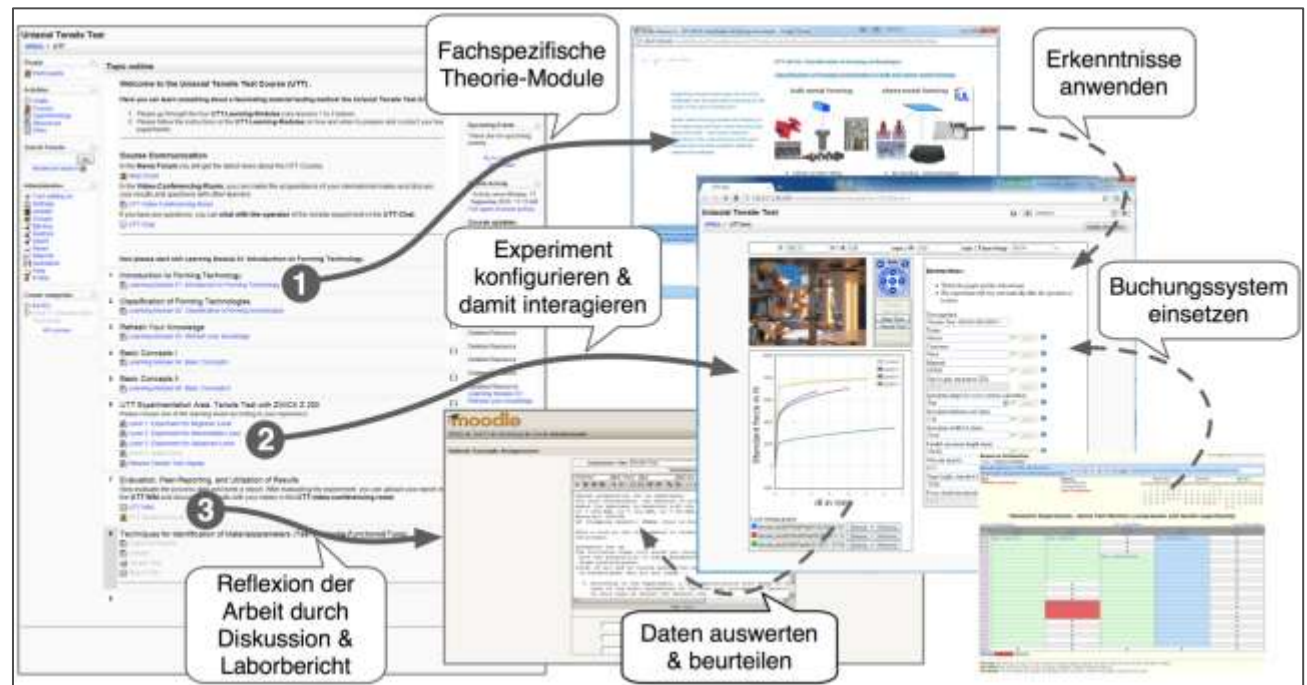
Uniaxial Tensile Test

Topic outline

Welcome to the Uniaxial Tensile Test Course (UTT)

Course Communication

Introduction to Forming Technology

Classification of Forming Technologies

Refresh Your Knowledge

Basic Concepts I

Basic Concepts II

UTT Experimentation Area: Tensile Test with ZWICK Z 250

Evaluation, Post-Reporting, and Utilization of Results

Techniques for Identification of Materialparameters

Fachspezifische Theorie-Module

Erkenntnisse anwenden

Experiment konfigurieren & damit interagieren

Buchungssystem einsetzen

Uniaxial Tensile Test

moodle

Reflexion der Arbeit durch Diskussion & Laborbericht

Daten auswerten & beurteilen

1

2

3